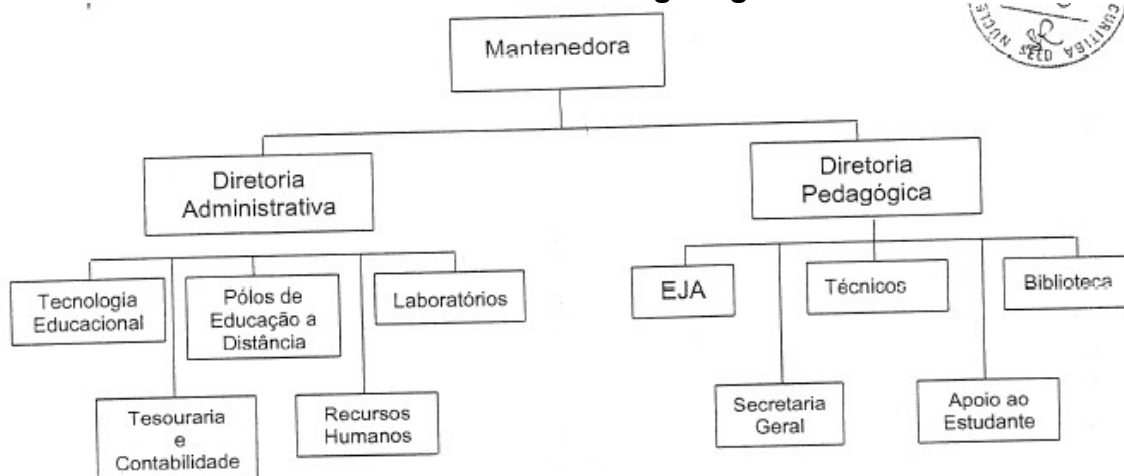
Mantenedora

Diretoria Administrativa

Diretoria Pedagógica

Tecnologia Educacional

Pólos de Educação a Distância

Laboratórios

Tesouraria e Contabilidade

Recursos Humanos

EJA

Técnicos

Biblioteca

Secretaria Geral

Apoio ao Estudante

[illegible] SEED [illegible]